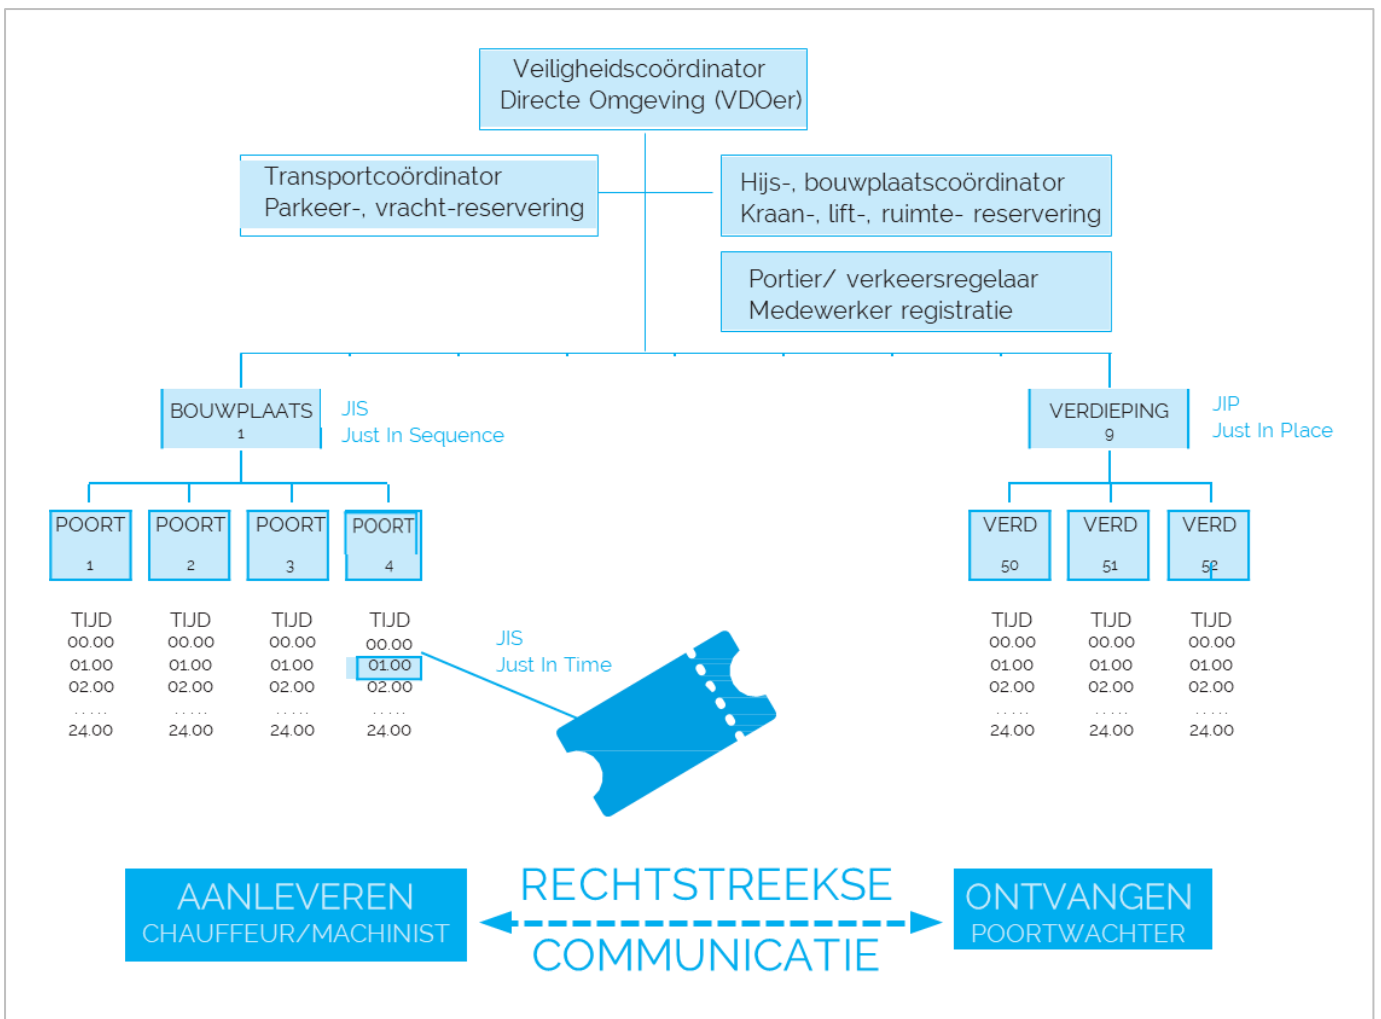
Veiligheidscoördinator
Directe Omgeving (VDOer)

Transportcoördinator
Parkeer-, vracht-reservering

Hijs-, bouwplaatscoördinator
Kraan-, lift-, ruimte- reservering

Portier/ verkeersregelaar
Medewerker registratie

BOUWPLAATS
1

JIS
Just In Sequence

VERDIEPING
9

JIP
Just In Place

POORT 1

POORT 2

POORT 3

POORT 4

VERD 50

VERD 51

VERD 52

TIJD
00.00
01.00
02.00
.....
24.00

TIJD
00.00
01.00
02.00
.....
24.00

TIJD
00.00
01.00
02.00
.....
24.00

TIJD
00.00
01.00
02.00
.....
24.00

JIS
Just In Time

TIJD
00.00
01.00
02.00
.....
24.00

TIJD
00.00
01.00
02.00
.....
24.00

TIJD
00.00
01.00
02.00
.....
24.00

AANLEVEREN
CHAUFFEUR/MACHINIST

RECHTSTREEKSE
COMMUNICATIE

ONTVANGEN
POORTWACHTER